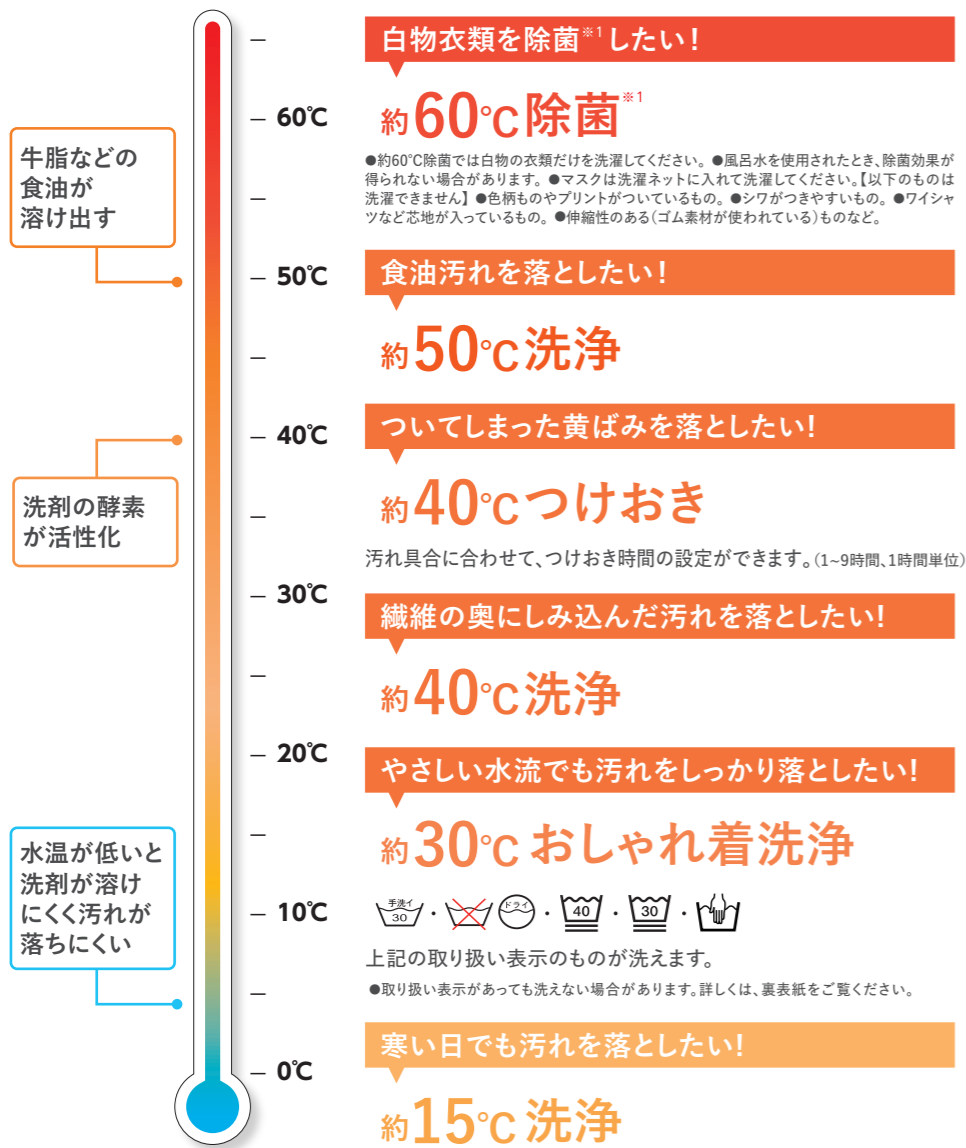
牛脂などの食油が溶け出す

洗剤の酵素が活性化

水温が低いと洗剤が溶けにくく汚れが落ちにくい

60℃

50℃

40℃

30℃

20℃

10℃

0℃

白物衣類を除菌※1したい！

約60℃除菌※1

●約60℃除菌では白物の衣類だけを洗濯してください。●風呂水を使用されたとき、除菌効果が得られない場合があります。●マスクは洗濯ネットに入れて洗濯してください。【以下のものは洗濯できません】●色柄ものやプリントがついているもの。●シワがつきやすいもの。●ワイシャツなど芯地が入っているもの。●伸縮性のある（ゴム素材が使われている）ものなど。

食油汚れを落としたい！

約50℃洗浄

ついてしまった黄ばみを落としたい！

約40℃つけおき

汚れ具合に合わせて、つけおき時間の設定ができます。（1~9時間、1時間単位）

繊維の奥にしみ込んだ汚れを落としたい！

約40℃洗浄

やさしい水流でも汚れをしっかり落としたい！

約30℃おしゃれ着洗浄

手洗イ 30 · · ドライ · 40 · 30 ·

上記の取り扱い表示のものが洗えます。

●取り扱い表示があっても洗えない場合があります。詳しくは、裏表紙をご覧ください。

寒い日でも汚れを落としたい！

約15℃洗浄